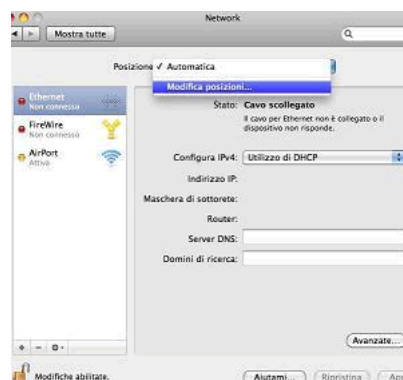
Network

Mostra tutte

Posizione ✓ Automatica

Modifica posizioni...

Ethernet
Non connessa

FireWire
Non connesso

AirPort
Attivo

Stato: Cavo scollegato
Il cavo per Ethernet non è collegato o il dispositivo non risponde.

Configura IPv4: Utilizzo di DHCP

Indirizzo IP:

Maschera di sottorete:

Router:

Server DNS:

Domini di ricerca:

Avanzate...

Modifiche abilitate.

Aiutami... Ripristina Ap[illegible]